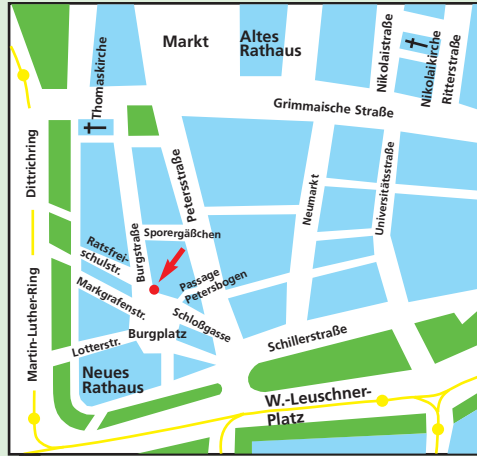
Markt
Altes Rathaus
Nikolaistraße
Nikolaikirche
Ritterstraße
Thomaskirche
Grimmaische Straße
Dittrichring
Petersstraße
Neumarkt
Universitätsstraße
Sporergäßchen
Ratsfreischulstr.
Burgstraße
Passage Petersbogen
Markgrafenstr.
Schloßgasse
Schillerstraße
Burgplatz
Lotterstr.
Martin-Luther-Ring
Neues Rathaus
W.-Leuschner-Platz